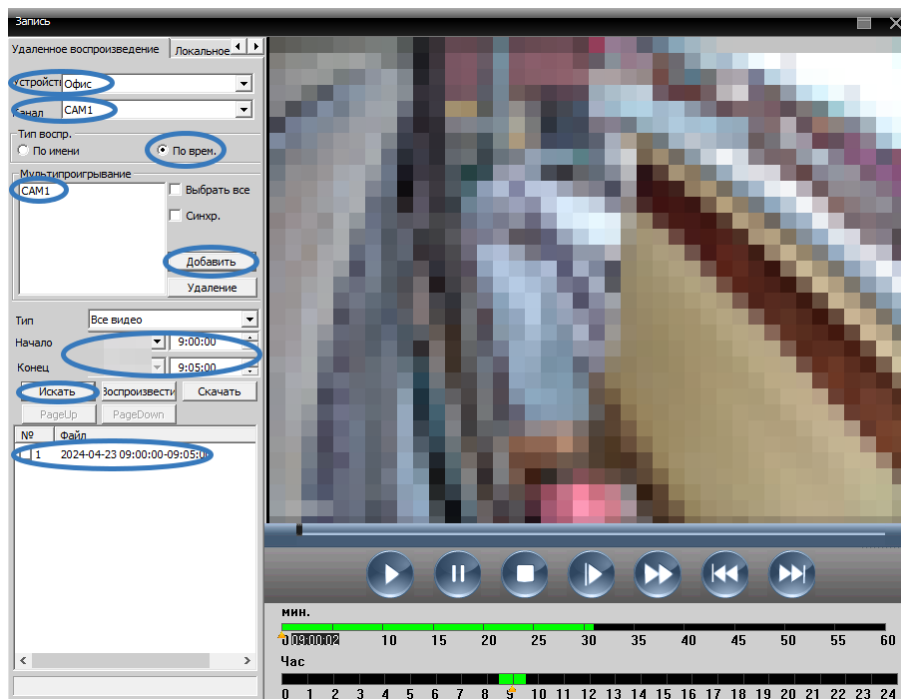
Запись

Удаленное воспроизведение | Локальное

Устройство Офис
Канал CAM1

Тип воспр.
По имени
По врем.

Мультипроигрывание
CAM1
Выбрать все
Синхр.
Добавить
Удаление

Тип Все видео
Начало 9:00:00
Конец 9:05:00

Искать | Воспроизвести | Скачать
PageUp | PageDown

| № | Файл |
|---|---|
| 1 | 2024-04-23 09:00:00-09:05:00 |

мин.
09:00:02 10 15 20 25 30 35 40 45 50 55 60

Час
0 1 2 3 4 5 6 7 8 9 10 11 12 13 14 15 16 17 18 19 20 21 22 23 24